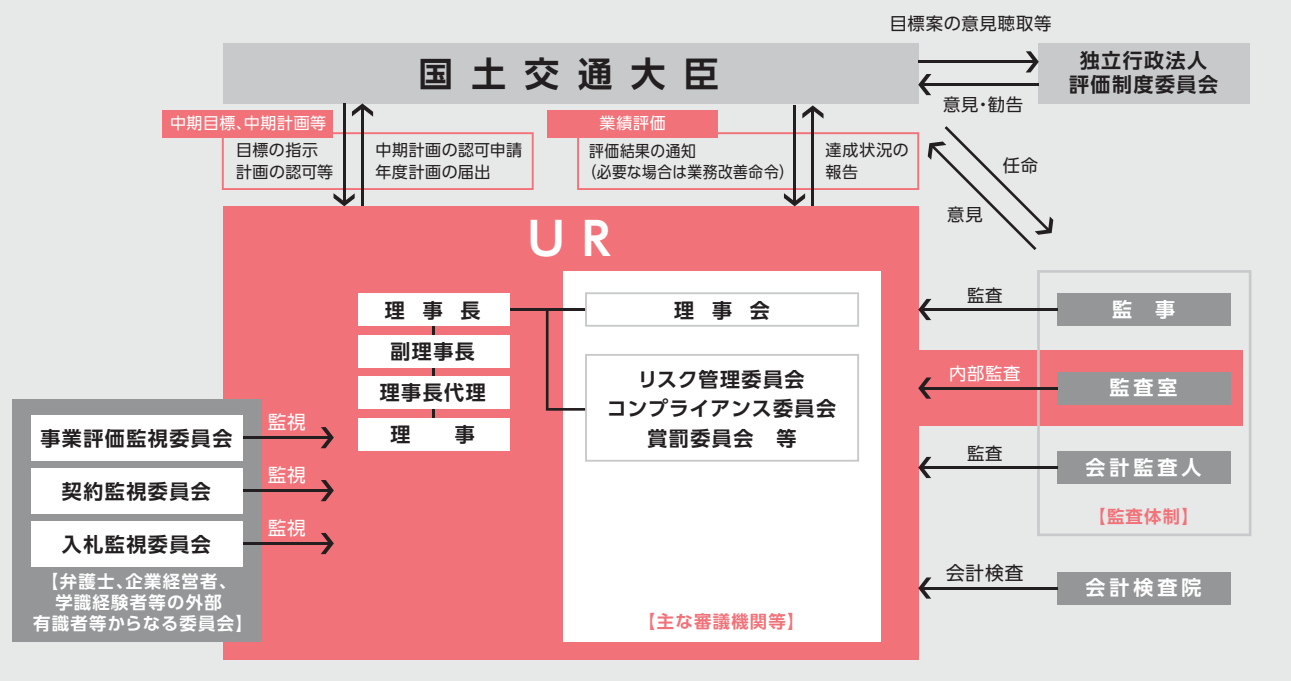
目標案の意見聴取等

国土交通大臣

独立行政法人
評価制度委員会

意見・勧告

中期目標、中期計画等

目標の指示
計画の認可等

中期計画の認可申請
年度計画の届出

業績評価

評価結果の通知
（必要な場合は業務改善命令）

達成状況の
報告

任命

意見

UR

理事長

副理事長

理事長代理

理事

理事会

リスク管理委員会
コンプライアンス委員会
賞罰委員会　等

【主な審議機関等】

監査

監事

内部監査

監査室

監査

会計監査人

【監査体制】

会計検査

会計検査院

事業評価監視委員会

監視

契約監視委員会

監視

入札監視委員会

監視

【弁護士、企業経営者、学識経験者等の外部有識者等からなる委員会】